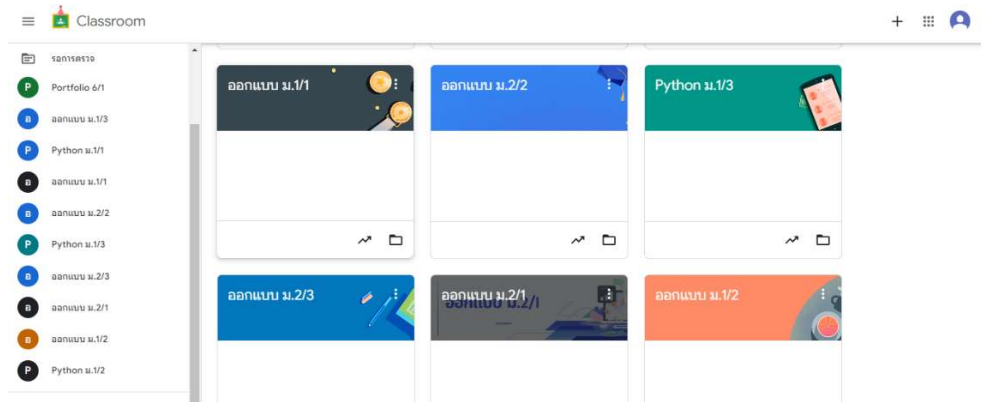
Classroom

รอการตรวจ
P Portfolio 6/1
อ ออกแบบ ม.1/3
P Python ม.1/1
อ ออกแบบ ม.1/1
อ ออกแบบ ม.2/2
P Python ม.1/3
อ ออกแบบ ม.2/3
อ ออกแบบ ม.2/1
อ ออกแบบ ม.1/2
P Python ม.1/2

ออกแบบ ม.1/1

ออกแบบ ม.2/2

Python ม.1/3

ออกแบบ ม.2/3

ออกแบบ ม.2/1

ออกแบบ ม.1/2